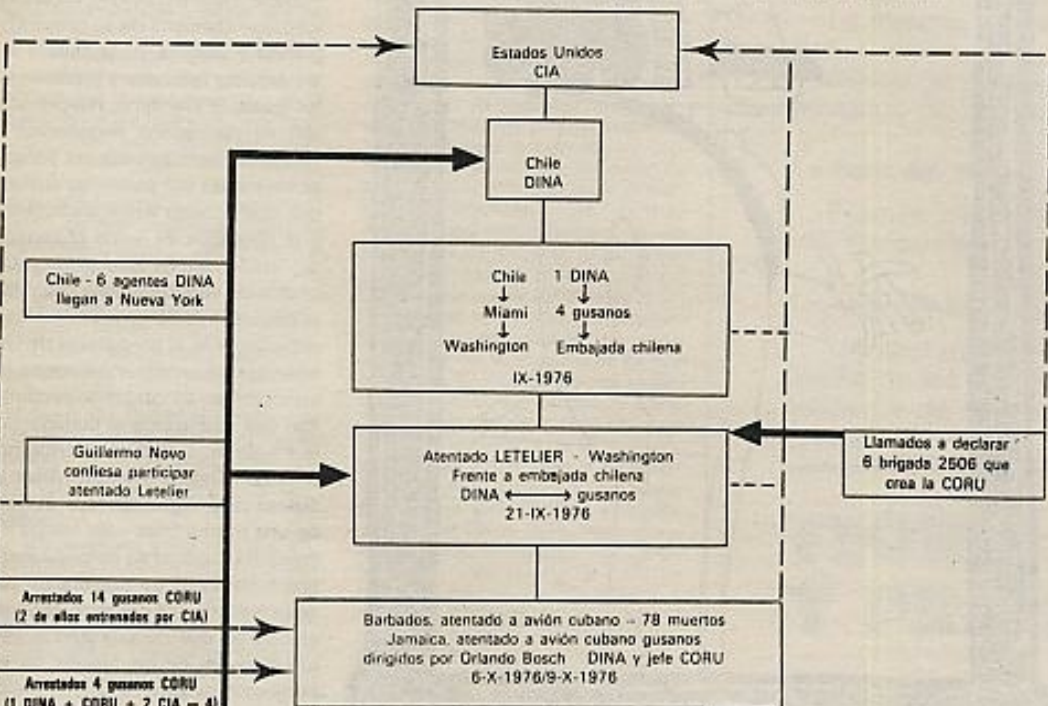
Estados Unidos
CIA

Chile
DINA

Chile - 6 agentes DINA llegan a Nueva York

Chile → Miami → Washington
1 DINA → 4 gusanos → Embajada chilena
IX-1976

Guillermo Novo confiesa participar atentado Letelier

Atentado LETELIER - Washington
Frente a embajada chilena
DINA $\longleftrightarrow$ gusanos
21-IX-1976

Llamados a declarar 6 brigada 2506 que crea la CORU

Arrestados 14 gusanos CORU (2 de ellos entrenados por CIA)

Arrestados 4 gusanos CORU (1 DINA + CORU + 2 CIA = 4)

Barbados, atentado a avión cubano – 78 muertos
Jamaica, atentado a avión cubano gusanos dirigidos por Orlando Bosch DINA y jefe CORU
6-X-1976/9-X-1976